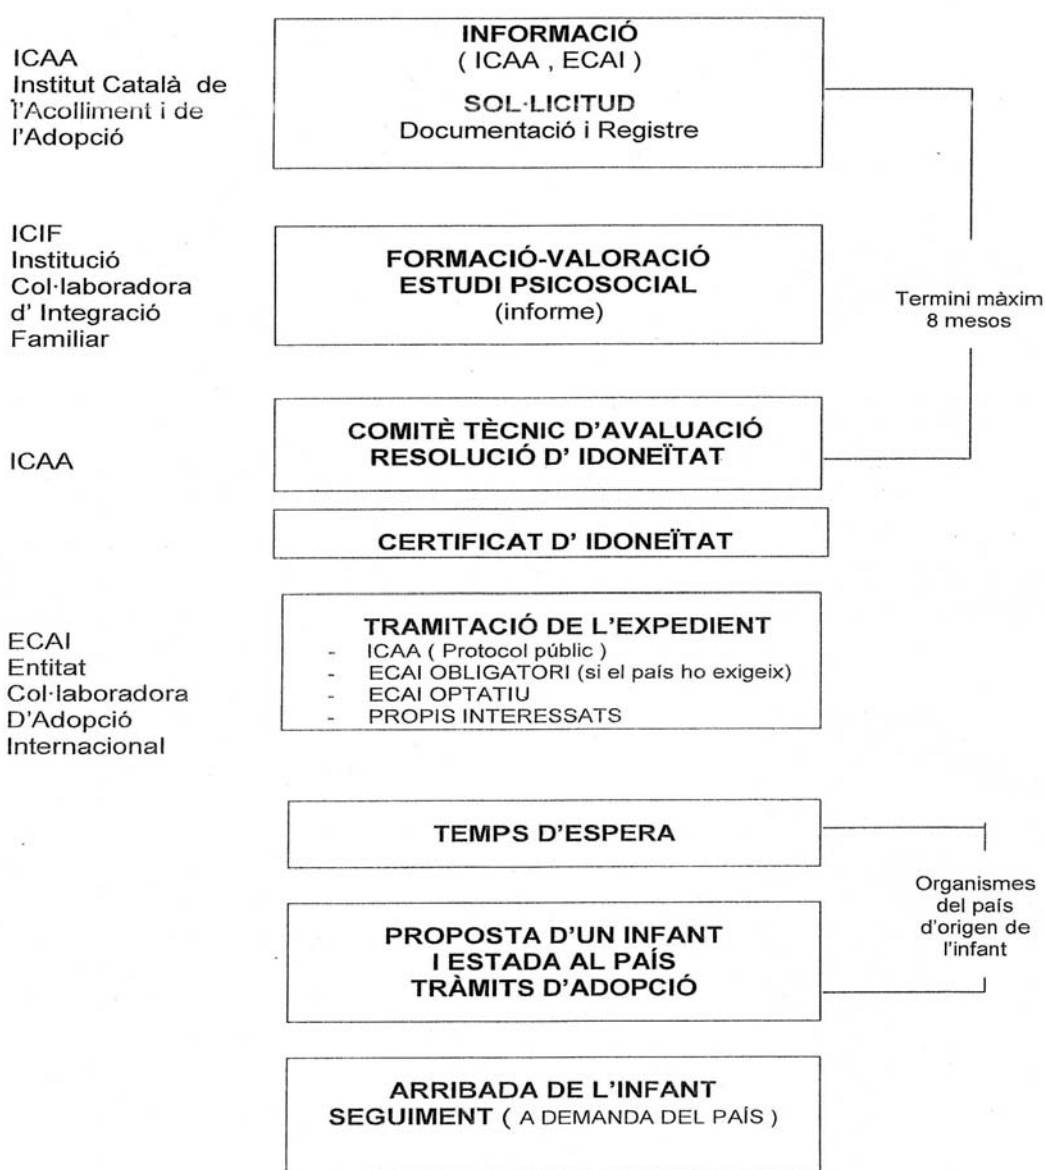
ICAA
Institut Català de l'Acolliment i de l'Adopció

INFORMACIÓ
( ICAA , ECAI )

SOL·LICITUD
Documentació i Registre

ICIF
Institució Col·laboradora d' Integració Familiar

FORMACIÓ-VALORACIÓ
ESTUDI PSICOSOCIAL
(informe)

Termini màxim 8 mesos

ICAA

COMITÈ TÈCNIC D'AVALUACIÓ
RESOLUCIÓ D' IDONEÏTAT

CERTIFICAT D' IDONEÏTAT

ECAI
Entitat Col·laboradora D'Adopció Internacional

TRAMITACIÓ DE L'EXPEDIENT
- ICAA ( Protocol públic )
- ECAI OBLIGATORI (si el país ho exigeix)
- ECAI OPTATIU
- PROPIS INTERESSATS

TEMPS D'ESPERA

Organismes del país d'origen de l'infant

PROPOSTA D'UN INFANT
I ESTADA AL PAÍS
TRÀMITS D'ADOPCIÓ

ARRIBADA DE L'INFANT
SEGUIMENT ( A DEMANDA DEL PAÍS )